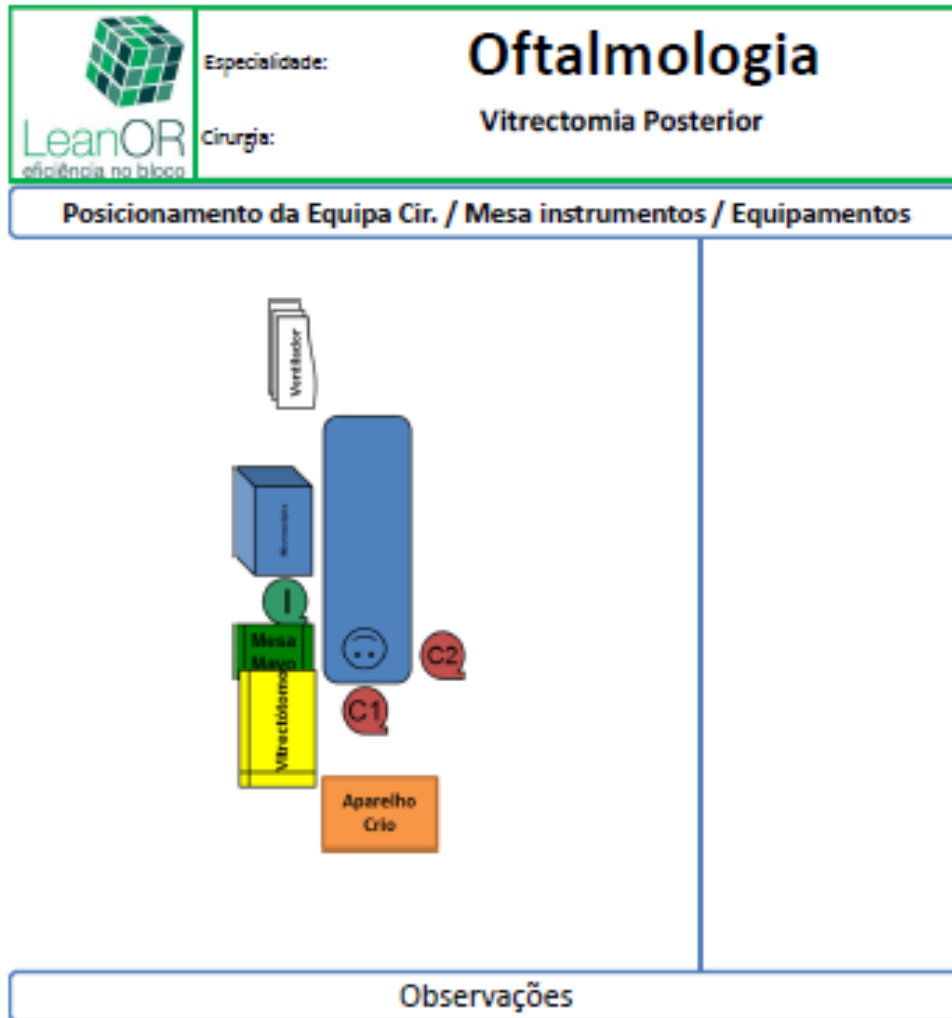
LeanOR
eficiência no bloco

Especialidade: Oftalmologia

Cirurgia: Vitrectomia Posterior

Posicionamento da Equipa Cir. / Mesa instrumentos / Equipamentos

Ventilador

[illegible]

I

Mesa Mayo

Vitrectótomo

C2

C1

Aparelho Crio

Observações